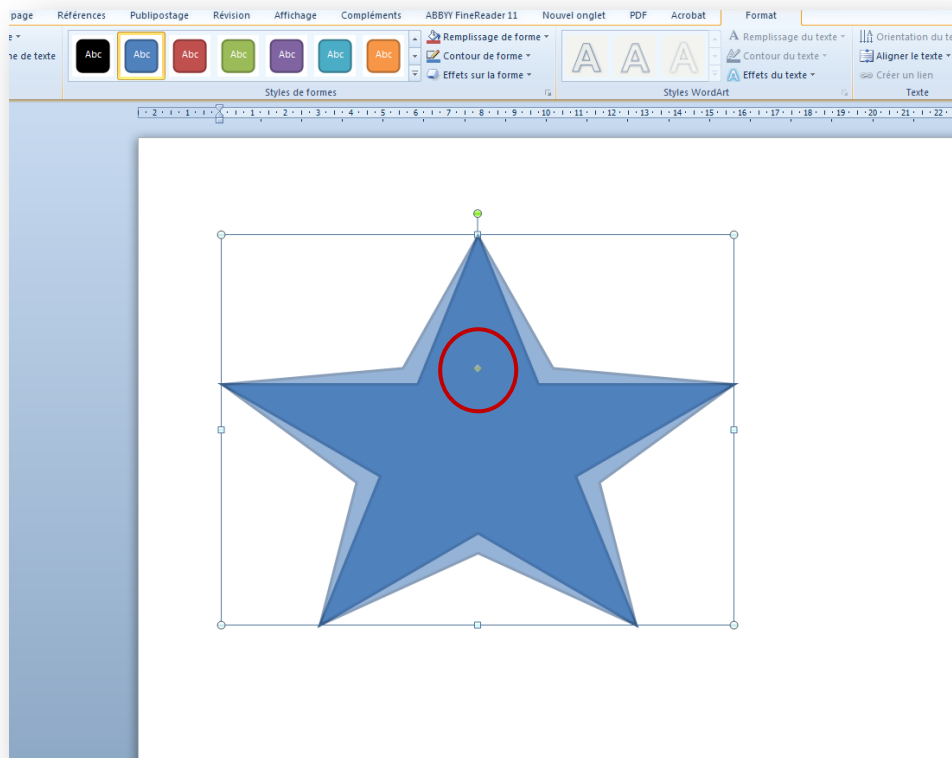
page Références Publipostage Révision Affichage Compléments ABBYY FineReader 11 Nouvel onglet PDF Acrobat Format

ne de texte

Abc Abc Abc Abc Abc Abc Abc

Remplissage de forme
Contour de forme
Effets sur la forme

Styles de formes

Remplissage du texte
Contour du texte
Effets du texte

Styles WordArt

Orientation du te
Aligner le texte
Créer un lien

Texte

2 · 1 · 1 · 2 · 3 · 4 · 5 · 6 · 7 · 8 · 9 · 10 · 11 · 12 · 13 · 14 · 15 · 16 · 17 · 18 · 19 · 20 · 21 · 22